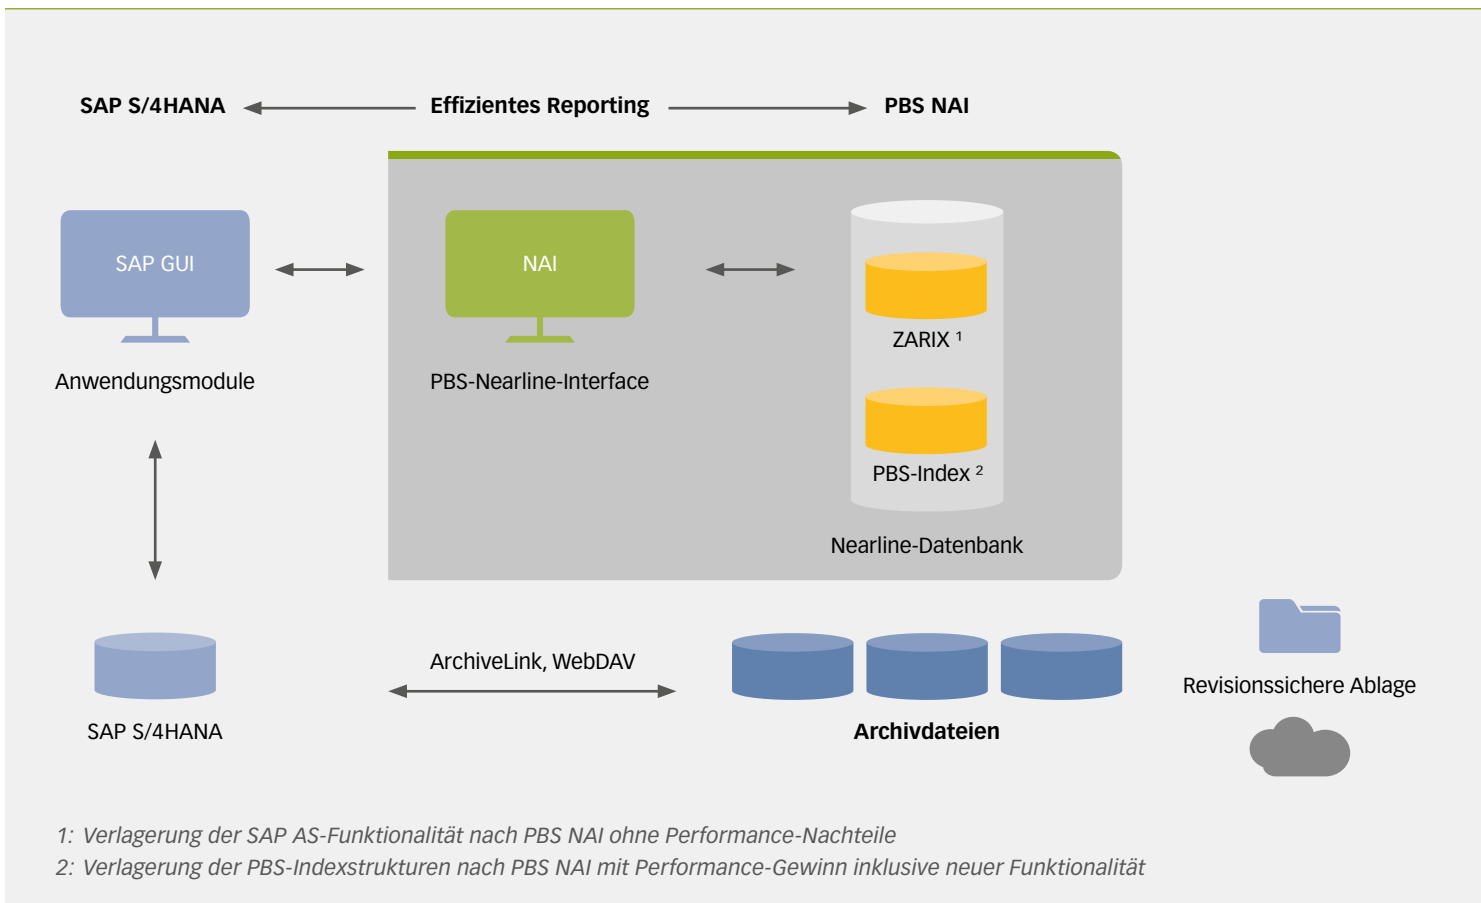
SAP S/4HANA Effizientes Reporting PBS NAI

SAP GUI

Anwendungsmodule

NAI

PBS-Nearline-Interface

ZARIX $^1$

PBS-Index $^2$

Nearline-Datenbank

SAP S/4HANA

ArchiveLink, WebDAV

Archivdateien

Revisionssichere Ablage

1: Verlagerung der SAP AS-Funktionalität nach PBS NAI ohne Performance-Nachteile
2: Verlagerung der PBS-Indexstrukturen nach PBS NAI mit Performance-Gewinn inklusive neuer Funktionalität